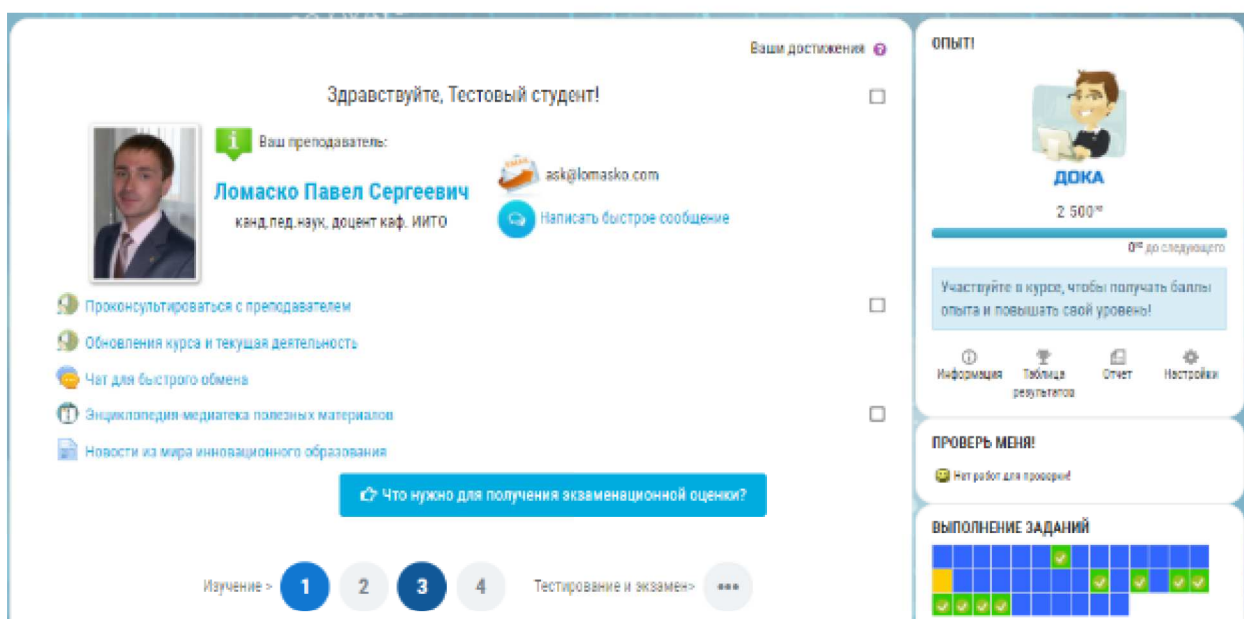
Ваши достижения

Здравствуйте, Тестовый студент!

Ваш преподаватель:

Ломаско Павел Сергеевич

канд.пед.наук, доцент каф. ИИТО

ask@lomasko.com

Написать быстрое сообщение

Проконсультироваться с преподавателем

Обновления курса и текущая деятельность

Чат для быстрого обмена

Энциклопедия-медиатека полезных материалов

Новости из мира инновационного образования

Что нужно для получения экзаменационной оценки?

Изучение > 1 2 3 4 Тестирование и экзамен> •••

ОПЫТ!

ДОКА

2 500$^{xp}$

0$^{xp}$ до следующего

Участвуйте в курсе, чтобы получать баллы опыта и повышать свой уровень!

Информация

Таблица результатов

Отчет

Настройки

ПРОВЕРЬ МЕНЯ!

Нет работ для проверки!

ВЫПОЛНЕНИЕ ЗАДАНИЙ